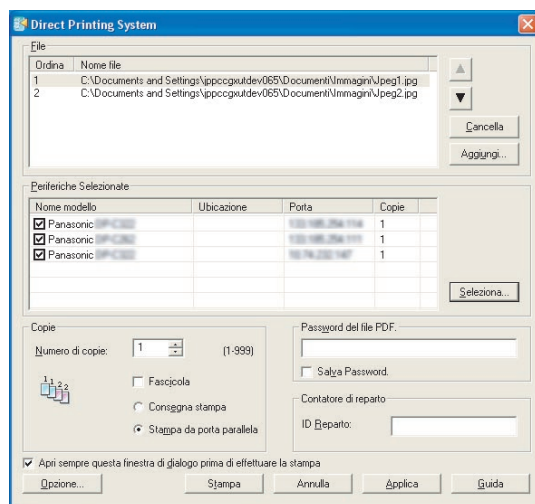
Direct Printing System

File

| Ordina | Nome file |
|---|---|
| 1 | C:\Documents and Settings\jppccgxutdev065\Documenti\Immagini\Jpeg1.jpg |
| 2 | C:\Documents and Settings\jppccgxutdev065\Documenti\Immagini\Jpeg2.jpg |

▲
▼
Cancella
Aggiungi...

Periferiche Selezionate

| Nome modello | Ubicazione | Porta | Copie |
|---|---|---|---|
| ☑ Panasonic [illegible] | | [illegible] | 1 |
| ☑ Panasonic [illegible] | | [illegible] | 1 |
| ☑ Panasonic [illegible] | | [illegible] | 1 |

Seleziona...

Copie

Numero di copie: 1 (1-999)

Fascicola

Consegna stampa

Stampa da porta parallela

Password del file PDF.

Salva Password.

Contatore di reparto

ID Reparto:

☑ Apri sempre questa finestra di dialogo prima di effettuare la stampa

Opzione... Stampa Annulla Applica Guida